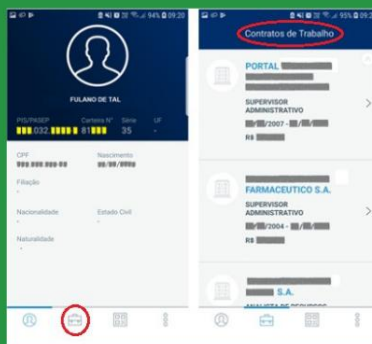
94% 09:20

FULANO DE TAL

PIS/PASEP
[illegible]032.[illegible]

Carteira Nº
61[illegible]

Série
35

UF
-

CPF
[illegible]

Nascimento
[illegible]

Filiação
-

Nacionalidade
-

Estado Civil
-

Naturalidade
-

95% 09:20

Contratos de Trabalho

PORTAL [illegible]
SUPERVISOR ADMINISTRATIVO
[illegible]/2007 - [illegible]
R$ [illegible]

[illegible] FARMACEUTICO S.A.
SUPERVISOR ADMINISTRATIVO
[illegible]/2004 - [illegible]
R$ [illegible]

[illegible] S.A.
ANALISTA DE RECURSOS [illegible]